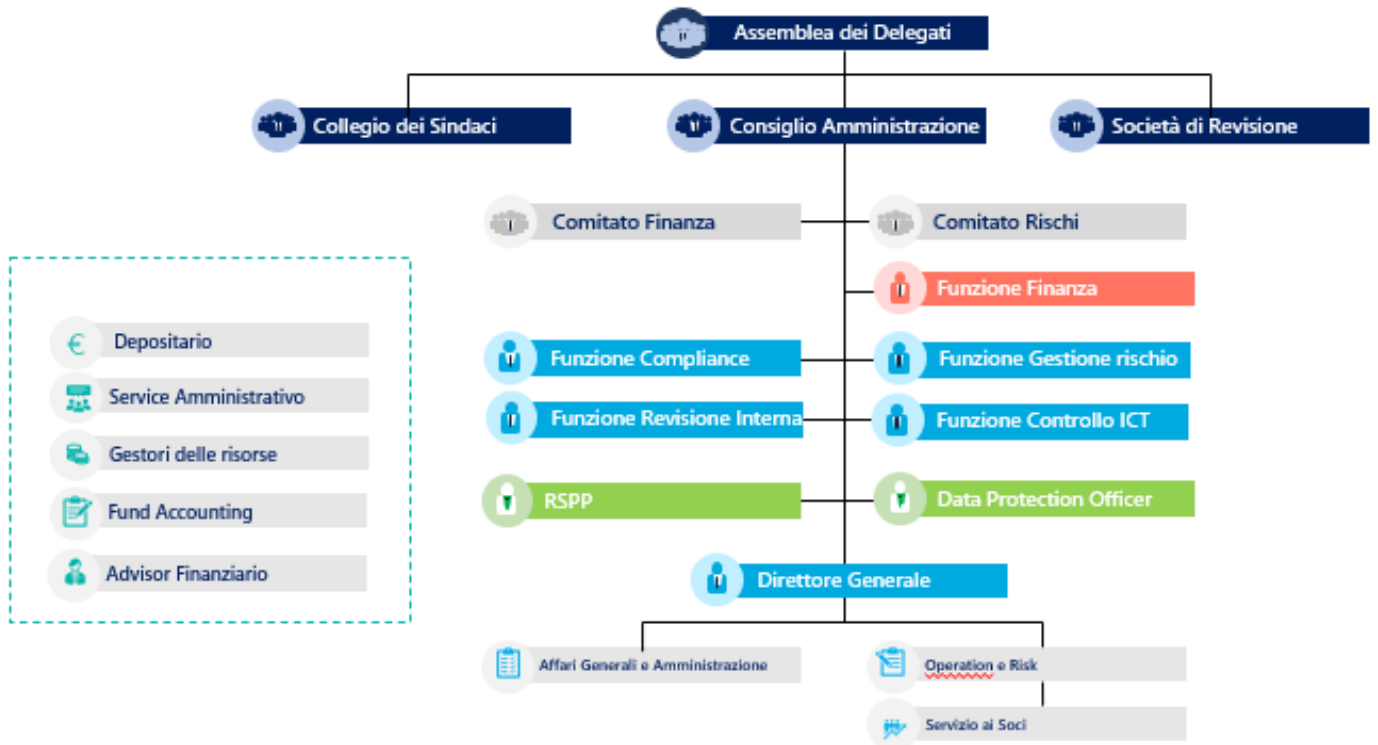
Assemblea dei Delegati

Collegio dei Sindaci

Consiglio Amministrazione

Società di Revisione

Comitato Finanza

Comitato Rischi

Funzione Finanza

Funzione Compliance

Funzione Gestione rischio

Funzione Revisione Interna

Funzione Controllo ICT

RSPP

Data Protection Officer

Direttore Generale

Affari Generali e Amministrazione

Operation e Risk

Servizio ai Soci

Depositario

Service Amministrativo

Gestori delle risorse

Fund Accounting

Advisor Finanziario